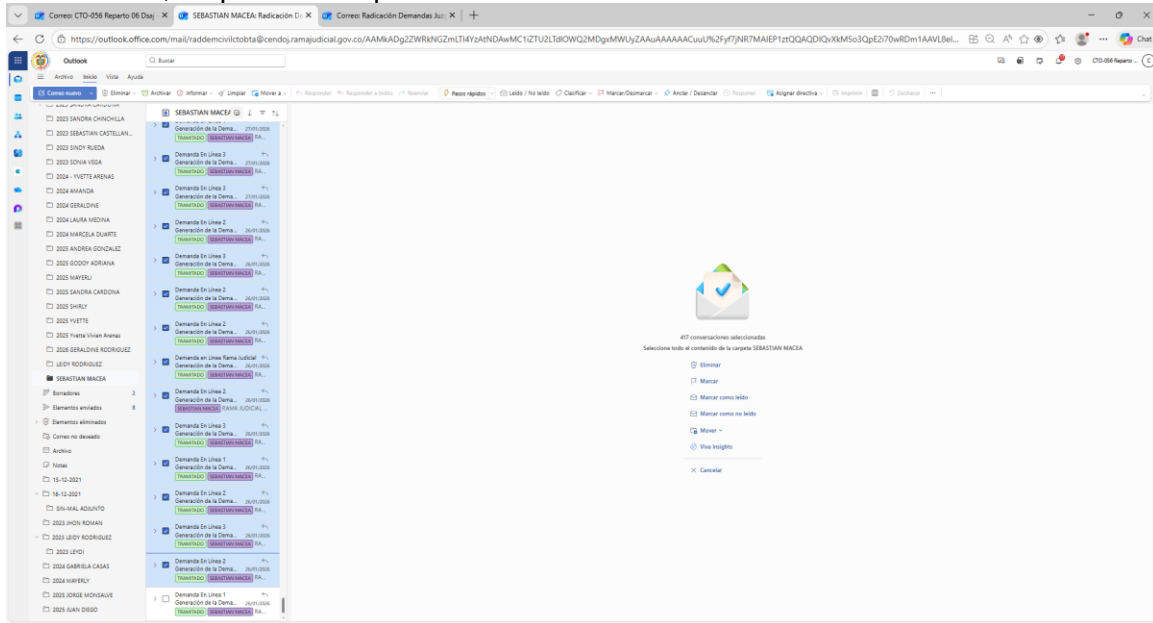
Correo: CTO-056 Reparto 06 Dsaj ×
SEBASTIAN MACEA: Radicación D ×
Correo: Radicación Demandas Juz ×
+

https://outlook.office.com/mail/raddemcivilctobta@cendoj.ramajudicial.gov.co/AAMkADg2ZWRkNGZmLTI4YzAtNDAwMC1iZTU2LTdlOWQ2MDgxMWUyZAAuAAAAAACuuU%2Fyf7jNR7MAIEP1ztQQAQDIQvXkM5o3QpE2i70wRDm1AAVL8el...

Chat

Outlook
Buscar
CTO-056 Reparto ...

Archivo Inicio Vista Ayuda

Correo nuevo | Eliminar | Archivar | Informar | Limpiar | Mover a | Responder | Responder a todos | Reenviar | Pasos rápidos | Leído / No leído | Clasificar | Marcar/Desmarcar | Anclar / Desanclar | Posponer | Asignar directiva | Imprimir | Deshacer | ...

2023 SANDRA CHINCHILLA
2023 SEBASTIAN CASTELLAN...
2023 SINDY RUEDA
2023 SONIA VEGA
2024 - YVETTE ARENAS
2024 AMANDA
2024 GERALDINE
2024 LAURA MEDINA
2024 MARCELA DUARTE
2025 ANDREA GONZALEZ
2025 GODOY ADRIANA
2025 MAYERLI
2025 SANDRA CARDONA
2025 SHIRLY
2025 YVETTE
2025 Yvette Vivian Arenas
2026 GERALDINE RODRIGUEZ
LEIDY RODRIGUEZ
SEBASTIAN MACEA 2
Borradores
Elementos enviados 8
Elementos eliminados
Correo no deseado
Archivo
Notas
15-12-2021
16-12-2021
SIN-MAL ADJUNTO
2023 JHON ROMAN
2023 LEIDY RODRIGUEZ
2023 LEYDI
2024 GABRIELA CASAS
2024 MAYERLY
2025 JORGE MONSALVE
2025 JUAN DIEGO

SEBASTIAN MACEA

Generación de la Dema... 27/01/2026
TRAMITADO SEBASTIAN MACEA RA...

Demanda En Línea 3
Generación de la Dema... 27/01/2026
TRAMITADO SEBASTIAN MACEA RA...

Demanda En Línea 3
Generación de la Dema... 27/01/2026
TRAMITADO SEBASTIAN MACEA RA...

Demanda En Línea 2
Generación de la Dema... 26/01/2026
TRAMITADO SEBASTIAN MACEA RA...

Demanda En Línea 3
Generación de la Dema... 26/01/2026
TRAMITADO SEBASTIAN MACEA RA...

Demanda En Línea 2
Generación de la Dema... 26/01/2026
TRAMITADO SEBASTIAN MACEA RA...

Demanda En Línea 2
Generación de la Dema... 26/01/2026
TRAMITADO SEBASTIAN MACEA RA...

Demanda en Linea Rama Judicial
Generación de la Dema... 26/01/2026
TRAMITADO SEBASTIAN MACEA RA...

Demanda En Línea 2
Generación de la Dema... 26/01/2026
SEBASTIAN MACEA RAMA JUDICIAL ...

Demanda En Línea 3
Generación de la Dema... 26/01/2026
TRAMITADO SEBASTIAN MACEA RA...

Demanda En Línea 1
Generación de la Dema... 26/01/2026
TRAMITADO SEBASTIAN MACEA RA...

Demanda En Línea 2
Generación de la Dema... 26/01/2026
TRAMITADO SEBASTIAN MACEA RA...

Demanda En Línea 3
Generación de la Dema... 26/01/2026
TRAMITADO SEBASTIAN MACEA RA...

Demanda En Línea 2
Generación de la Dema... 26/01/2026
TRAMITADO SEBASTIAN MACEA RA...

Demanda En Línea 1
Generación de la Dema... 26/01/2026
TRAMITADO SEBASTIAN MACEA RA...

417 conversaciones seleccionadas
Seleccione todo el contenido de la carpeta SEBASTIAN MACEA
Eliminar
Marcar
Marcar como leído
Marcar como no leído
Mover
Viva Insights
Cancelar